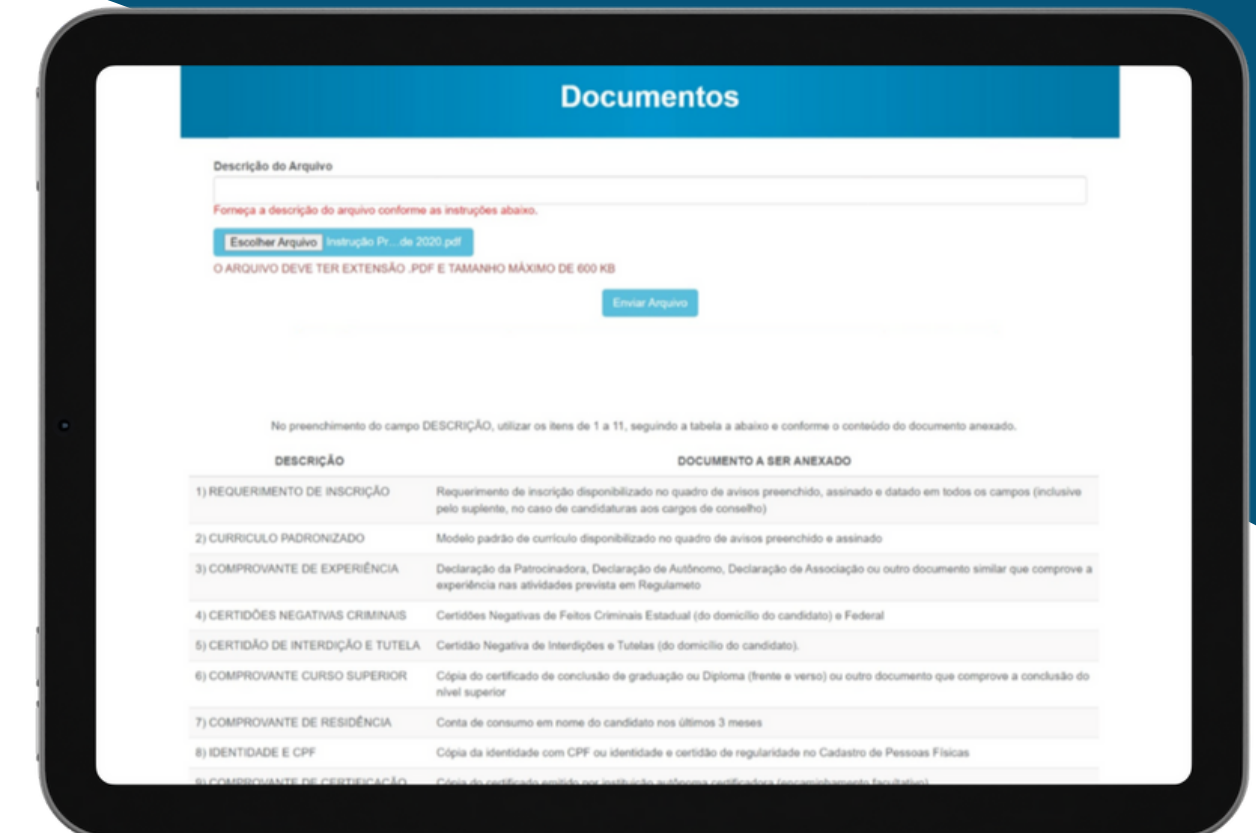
Documentos

Descrição do Arquivo

Forneça a descrição do arquivo conforme as instruções abaixo.

Escolher Arquivo Instrução Pr...de 2020.pdf

O ARQUIVO DEVE TER EXTENSÃO .PDF E TAMANHO MÁXIMO DE 600 KB

Enviar Arquivo

No preenchimento do campo DESCRIÇÃO, utilizar os itens de 1 a 11, seguindo a tabela a abaixo e conforme o conteúdo do documento anexado.

| DESCRIÇÃO | DOCUMENTO A SER ANEXADO |
|---|---|
| 1) REQUERIMENTO DE INSCRIÇÃO | Requerimento de inscrição disponibilizado no quadro de avisos preenchido, assinado e datado em todos os campos (inclusive pelo suplente, no caso de candidaturas aos cargos de conselho) |
| 2) CURRICULO PADRONIZADO | Modelo padrão de currículo disponibilizado no quadro de avisos preenchido e assinado |
| 3) COMPROVANTE DE EXPERIÊNCIA | Declaração da Patrocinadora, Declaração de Autônomo, Declaração de Associação ou outro documento similar que comprove a experiência nas atividades prevista em Regulamento |
| 4) CERTIDÕES NEGATIVAS CRIMINAIS | Certidões Negativas de Feitos Criminais Estadual (do domicílio do candidato) e Federal |
| 5) CERTIDÃO DE INTERDIÇÃO E TUTELA | Certidão Negativa de Interdições e Tutelas (do domicílio do candidato). |
| 6) COMPROVANTE CURSO SUPERIOR | Cópia do certificado de conclusão de graduação ou Diploma (frente e verso) ou outro documento que comprove a conclusão do nível superior |
| 7) COMPROVANTE DE RESIDÊNCIA | Conta de consumo em nome do candidato nos últimos 3 meses |
| 8) IDENTIDADE E CPF | Cópia da identidade com CPF ou identidade e certidão de regularidade no Cadastro de Pessoas Físicas |
| 9) COMPROVANTE DE CERTIFICAÇÃO | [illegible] |